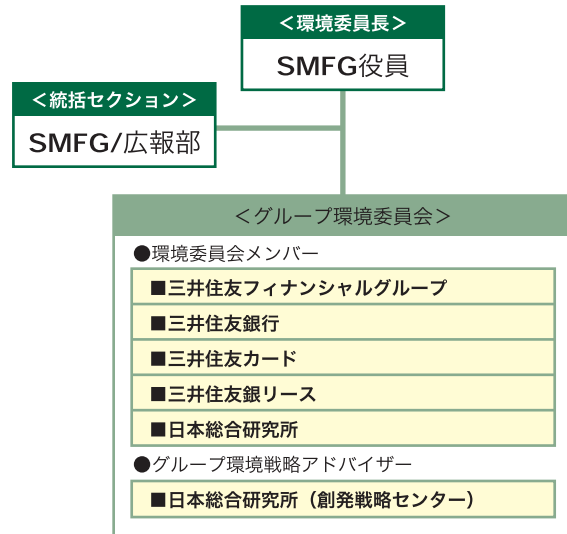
＜環境委員長＞

SMFG役員

＜統括セクション＞

SMFG/広報部

＜グループ環境委員会＞

●環境委員会メンバー

■三井住友フィナンシャルグループ

■三井住友銀行

■三井住友カード

■三井住友銀リース

■日本総合研究所

●グループ環境戦略アドバイザー

■日本総合研究所（創発戦略センター）